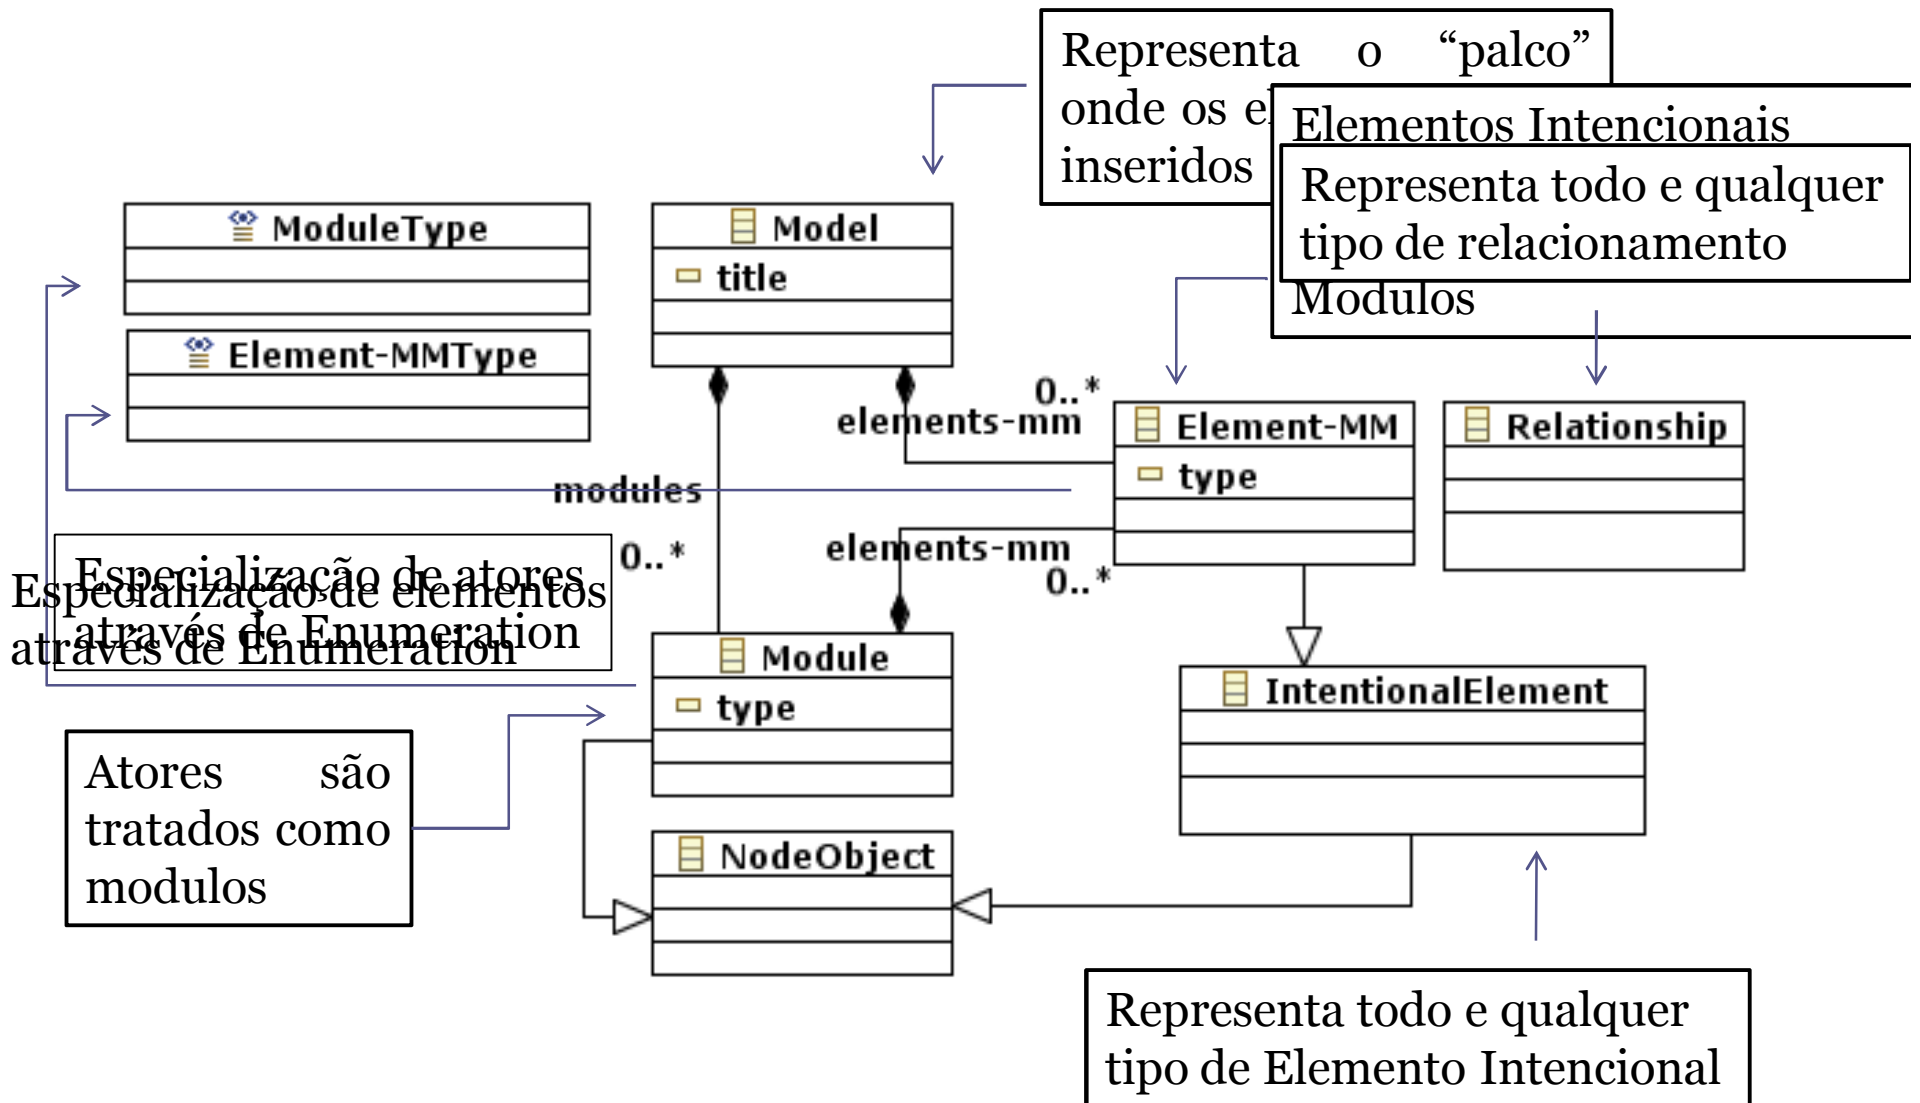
Representa o "palco" onde os e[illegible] inseridos

Elementos Intencionais

Representa todo e qualquer tipo de relacionamento

Modulos

ModuleType

Model

title

Element-MMType

0..*

elements-mm

Element-MM

type

Relationship

modules

Especialização de atores através de Enumeration

Especialização de elementos através de Enumeration

0..*

elements-mm

0..*

Module

type

IntentionalElement

Atores são tratados como modulos

NodeObject

Representa todo e qualquer tipo de Elemento Intencional